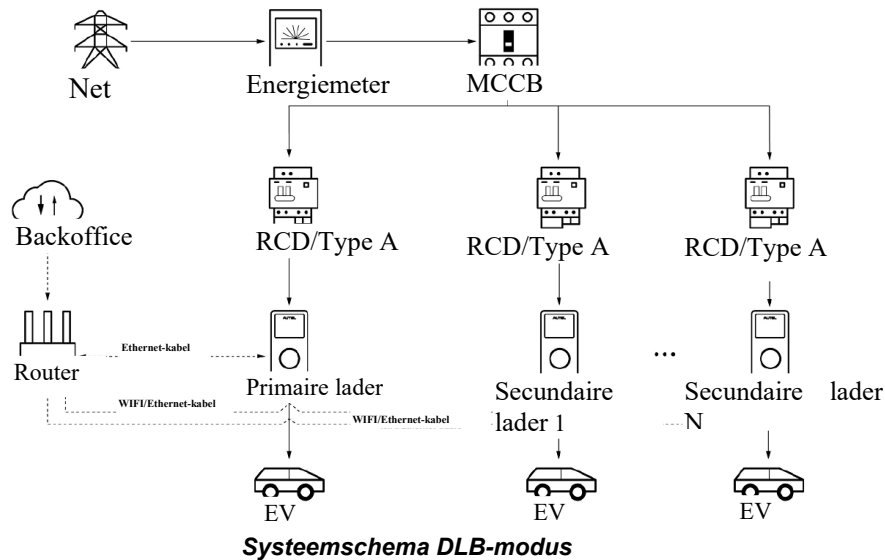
Net

Energiemeter

MCCB

Backoffice

RCD/Type A

RCD/Type A

RCD/Type A

AUTEL

AUTEL

AUTEL

Ethernet-kabel

Router

Primaire lader

...

Secundaire lader 1

Secundaire lader N

WIFI/Ethernet-kabel

WIFI/Ethernet-kabel

EV

EV

EV

*Systeemschema DLB-modus*